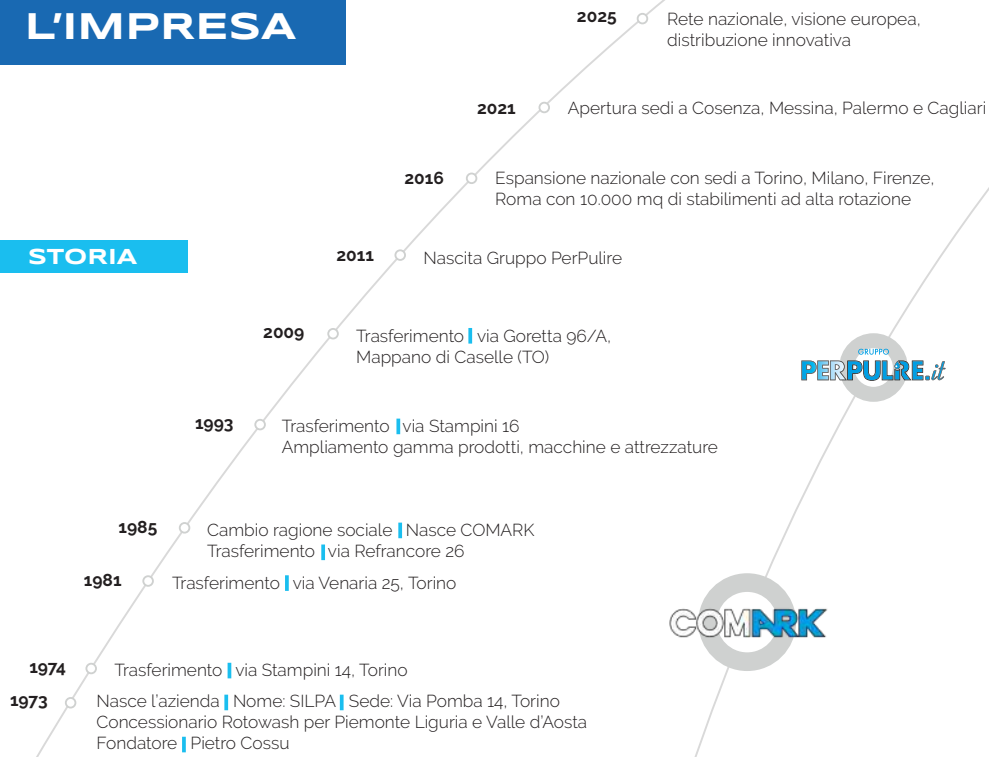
L'IMPRESA

2025 Rete nazionale, visione europea, distribuzione innovativa

2021 Apertura sedi a Cosenza, Messina, Palermo e Cagliari

2016 Espansione nazionale con sedi a Torino, Milano, Firenze, Roma con 10.000 mq di stabilimenti ad alta rotazione

STORIA

2011 Nascita Gruppo PerPulire

2009 Trasferimento | via Goretta 96/A, Mappano di Caselle (TO)

GRUPPO PERPULIRE.it

1993 Trasferimento | via Stampini 16
Ampliamento gamma prodotti, macchine e attrezzature

1985 Cambio ragione sociale | Nasce COMARK
Trasferimento | via Refrancore 26

1981 Trasferimento | via Venaria 25, Torino

COMARK

1974 Trasferimento | via Stampini 14, Torino

1973 Nasce l'azienda | Nome: SILPA | Sede: Via Pomba 14, Torino
Concessionario Rotowash per Piemonte Liguria e Valle d'Aosta
Fondatore | Pietro Cossu